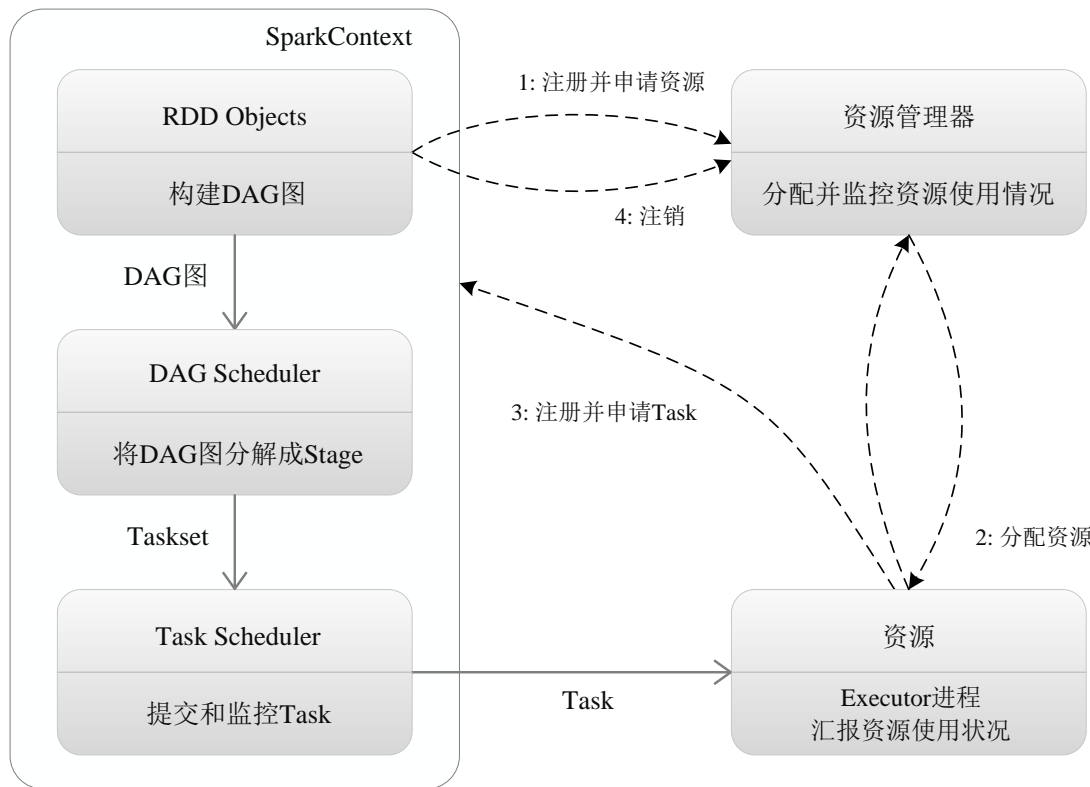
SparkContext

RDD Objects

构建DAG图

DAG图

DAG Scheduler

将DAG图分解成Stage

Taskset

Task Scheduler

提交和监控Task

1: 注册并申请资源

4: 注销

资源管理器

分配并监控资源使用情况

3: 注册并申请Task

2: 分配资源

Task

资源

Executor进程
汇报资源使用状况